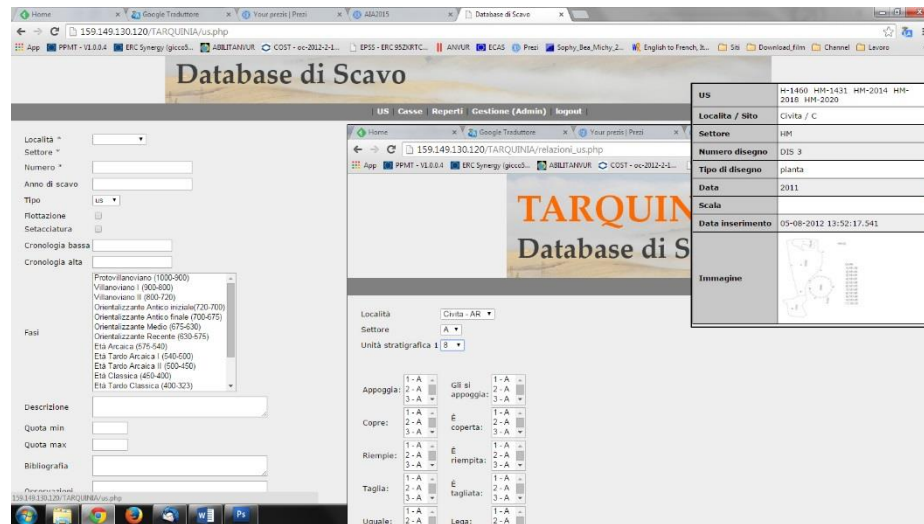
Home | Google Traduttore | Your prezis | Prezi | AIA2015 | Database di Scavo

159.149.130.120/TARQUINIA/us.php

App | PPMT - V1.0.0.4 | ERC Synergy (gicco5... | ABILITANVUR | COST - oc-2012-2-1... | EPSS - ERC 95ZXRTC... | ANVUR | ECAS | Prezi | Sophy_Bee_Michy_2... | English to French, It... | Siti | Download_film | Channel | Lavoro

Database di Scavo

US Casse Reperti Gestione (Admin) logout

Località *
Settore *
Numero *
Anno di scavo
Tipo US
Flottazione
Setacciatura
Cronologia bassa
Cronologia alta

Fasi
Protovillanoviano (1000-900)
Villanoviano I (900-800)
Villanoviano II (800-720)
Orientalizzante Antico iniziale(720-700)
Orientalizzante Antico finale (700-675)
Orientalizzante Medio (675-630)
Orientalizzante Recente (630-575)
Età Arcaica (575-540)
Età Tardo Arcaica I (540-500)
Età Tardo Arcaica II (500-450)
Età Classica (450-400)
Età Tardo Classica (400-323)

Descrizione
Quota min
Quota max
Bibliografia
Osservazioni

159.149.130.120/TARQUINIA/us.php

Home | Google Traduttore | Your prezis | Prezi

159.149.130.120/TARQUINIA/relazioni_us.php

App | PPMT - V1.0.0.4 | ERC Synergy (gicco5... | ABILITANVUR | COST - oc-2012-2-1...

TARQUIN
Database di S

Località Civita - AR
Settore A
Unità stratigrafica 1 8

Appoggia: 1 - A 2 - A 3 - A
Gli si appoggia: 1 - A 2 - A 3 - A
Copre: 1 - A 2 - A 3 - A
È coperta: 1 - A 2 - A 3 - A
Riempie: 1 - A 2 - A 3 - A
È riempita: 1 - A 2 - A 3 - A
Taglia: 1 - A 2 - A 3 - A
È tagliata: 1 - A 2 - A 3 - A
Uguale: 1 - A 2 - A
Lega: 1 - A 2 - A

| | |
|---|---|
| US | H-1460 HM-1431 HM-2014 HM-2018 HM-2020 |
| Località / Sito | Civita / C |
| Settore | HM |
| Numero disegno | DIS 3 |
| Tipo di disegno | pianta |
| Data | 2011 |
| Scala | |
| Data inserimento | 05-08-2012 13:52:17.541 |
| Immagine | |

Ps